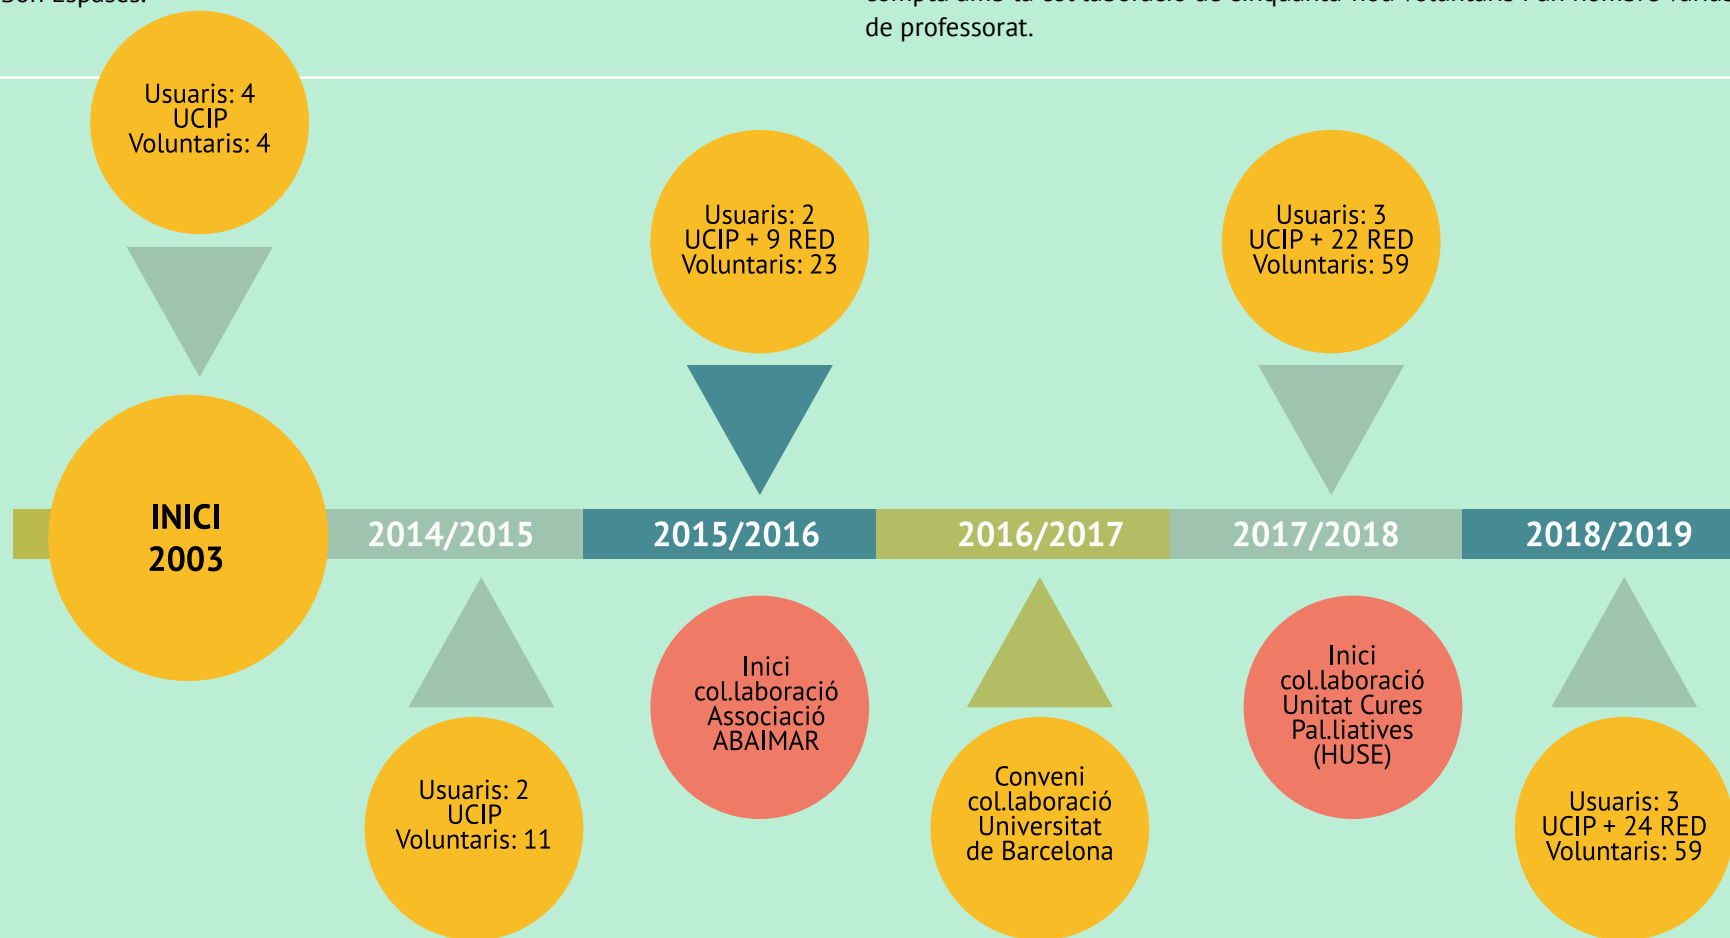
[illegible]

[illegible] de professorat.

Usuaris: 4
UCIP
Voluntaris: 4

Usuaris: 2
UCIP + 9 RED
Voluntaris: 23

Usuaris: 3
UCIP + 22 RED
Voluntaris: 59

INICI
2003

2014/2015

2015/2016

2016/2017

2017/2018

2018/2019

Inici
col.laboració
Associació
ABAIMAR

Inici
col.laboració
Unitat Cures
Pal.liatives
(HUSE)

Usuaris: 2
UCIP
Voluntaris: 11

Conveni
col.laboració
Universitat
de Barcelona

Usuaris: 3
UCIP + 24 RED
Voluntaris: 59